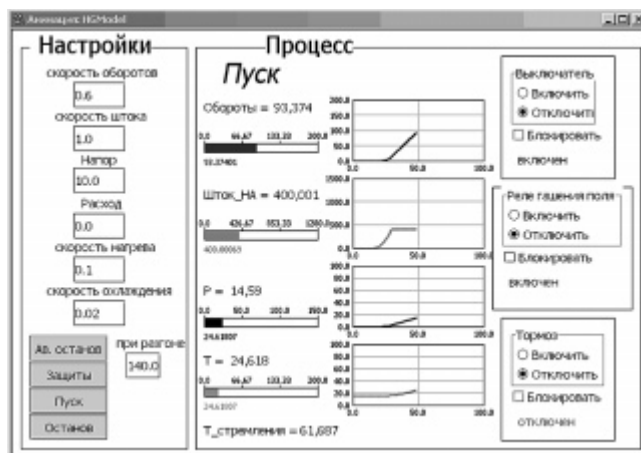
Анимация HGModel

Настройки

скорость оборотов
0.6
скорость штока
1.0
Напор
10.0
Расход
0.0
скорость нагрева
0.1
скорость охлаждения
0.02

Ав. останов
Защиты
Пуск
Останов
при разгоне
140.0

Процесс

Пуск

Обороты = 93,374
0.0 66,67 133,33 200.0
93.37401
200.0 150.0 100.0 50.0 0.0
0.0 50.0 100.0

Шток_НА = 400,001
0.0 426,67 853,33 1280.0
400.00063
1000.0 800.0 600.0 400.0 200.0 0.0
0.0 50.0 100.0

P = 14,59
0.0 50,0 100,0 150.0
14.61007
200.0 150.0 100.0 50.0 0.0
0.0 50.0 100.0

T = 24,618
0.0 66,67 133,33 200.0
24.61007
200.0 150.0 100.0 50.0 0.0
0.0 50.0 100.0

T_стремления = 61,687

Выключатель
Включить
Отключить
Блокировать
включен

Реле гашения поля
Включить
Отключить
Блокировать
включен

Тормоз
Включить
Отключить
Блокировать
отключен